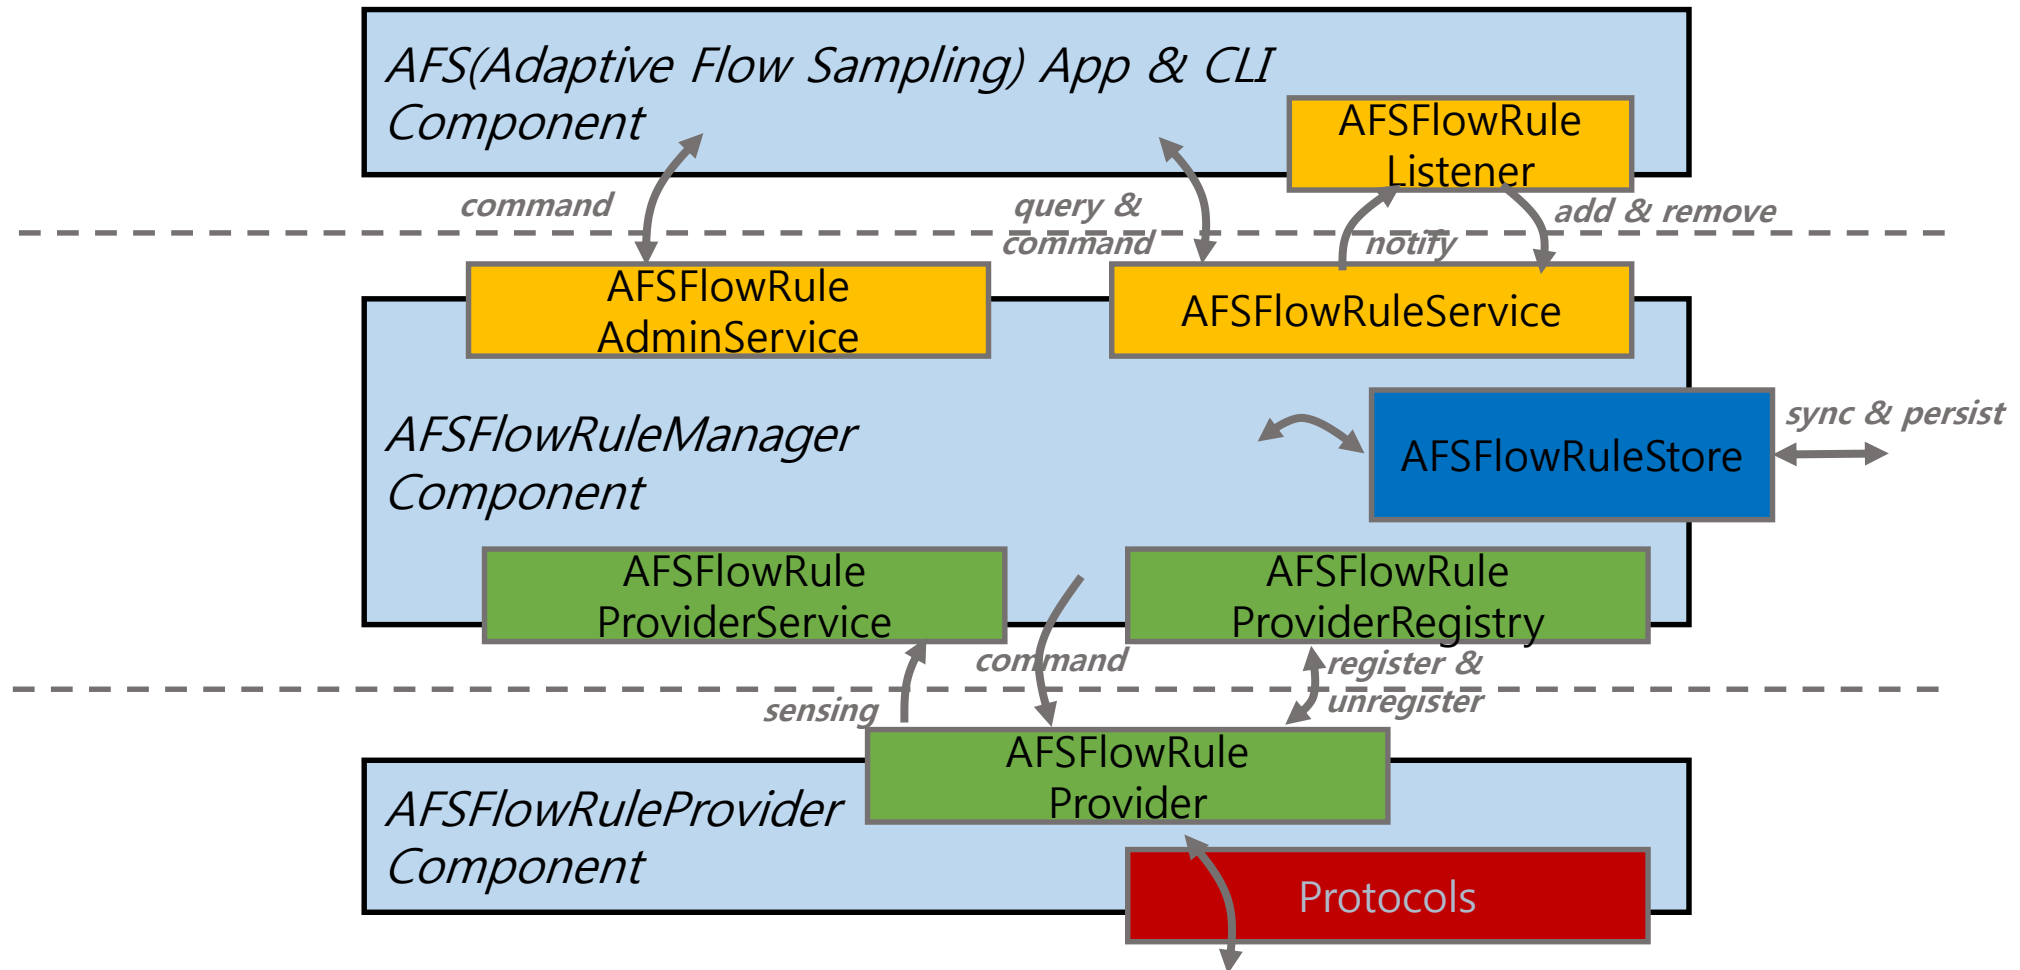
AFS(Adaptive Flow Sampling) App & CLI Component

AFSFlowRule Listener

command

query & command

notify

add & remove

AFSFlowRule AdminService

AFSFlowRuleService

AFSFlowRuleManager Component

AFSFlowRuleStore

sync & persist

AFSFlowRule ProviderService

AFSFlowRule ProviderRegistry

command

register & unregister

sensing

AFSFlowRule Provider

AFSFlowRuleProvider Component

Protocols